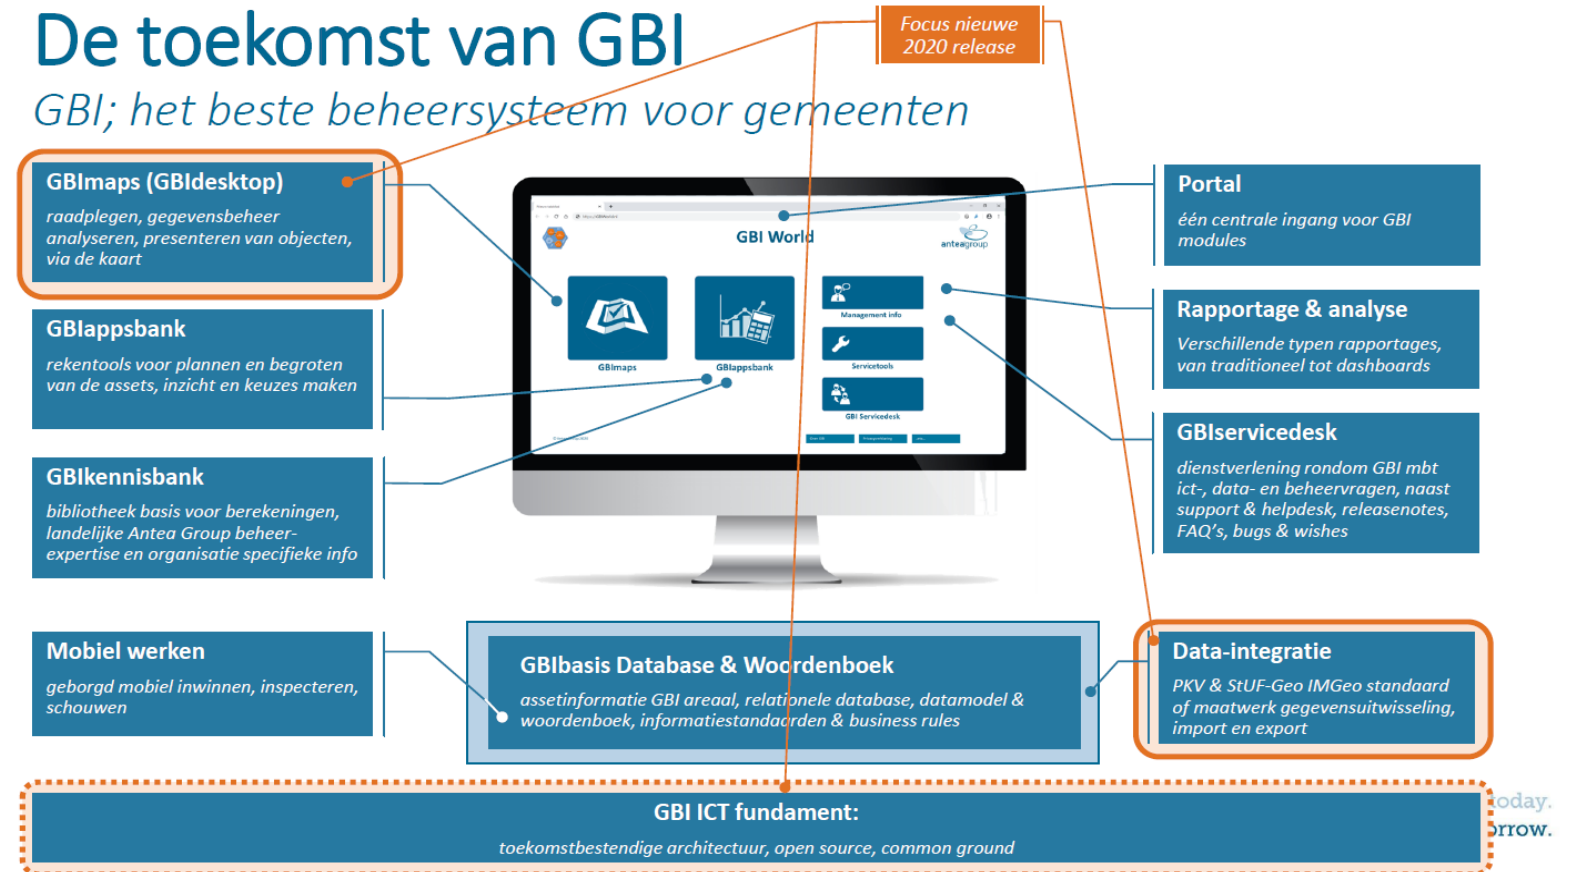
De toekomst van GBI

GBI; het beste beheersysteem voor gemeenten

Focus nieuwe 2020 release

GBImaps (GBIdesktop)
raadplegen, gegevensbeheer analyseren, presenteren van objecten, via de kaart

GBIappsbank
rekentools voor plannen en begroten van de assets, inzicht en keuzes maken

GBIkennisbank
bibliotheek basis voor berekeningen, landelijke Antea Group beheer-expertise en organisatie specifieke info

Mobiel werken
geborgd mobiel inwinnen, inspecteren, schouwen

GBI World
anteagroup
GBImaps
GBIappsbank
Management info
Servicetools
GBI Servicedesk

Portal
één centrale ingang voor GBI modules

Rapportage & analyse
Verschillende typen rapportages, van traditioneel tot dashboards

GBIservicedesk
dienstverlening rondom GBI mbt ict-, data- en beheervragen, naast support & helpdesk, releasenotes, FAQ's, bugs & wishes

GBIbasis Database & Woordenboek
assetinformatie GBI areaal, relationele database, datamodel & woordenboek, informatiestandaarden & business rules

Data-integratie
PKV & StUF-Geo IMGeo standaard of maatwerk gegevensuitwisseling, import en export

GBI ICT fundament:
toekomstbestendige architectuur, open source, common ground

oday.
rrow.